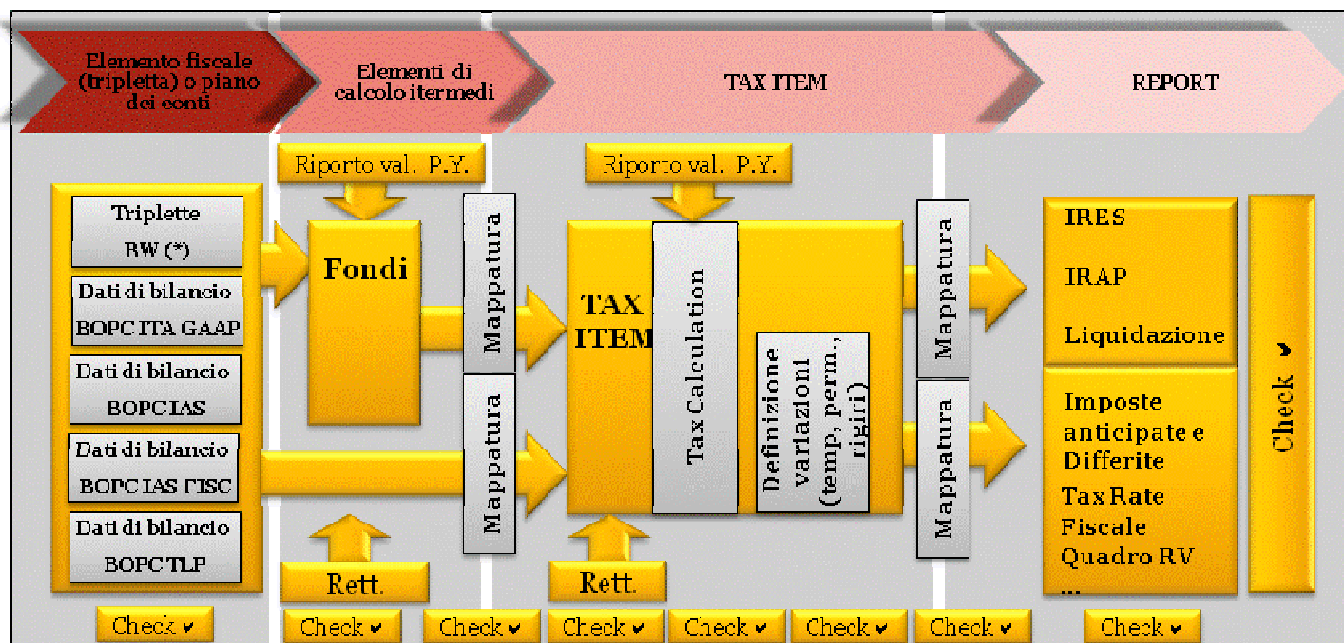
Elemento fiscale (tripletta) o piano dei conti

Elementi di calcolo itermedi

TAX ITEM

REPORT

Riporto val. P.Y.

Riporto val. P.Y.

Triplette RW (*)

Dati di bilancio BOPC ITA GAAP

Dati di bilancio BOPC IAS

Dati di bilancio BOPC IAS FISC

Dati di bilancio BOPC TLP

Fondi

Mappatura

Mappatura

TAX ITEM

Tax Calculation

Definizione variazioni (temp, perm., rigiri)

Mappatura

Mappatura

IRES

IRAP

Liquidazione

Imposte anticipate e Differite

Tax Rate Fiscale

Quadro RV

...

Check ✔

Rett.

Rett.

Check ✔

Check ✔

Check ✔

Check ✔

Check ✔

Check ✔

Check ✔

Check ✔